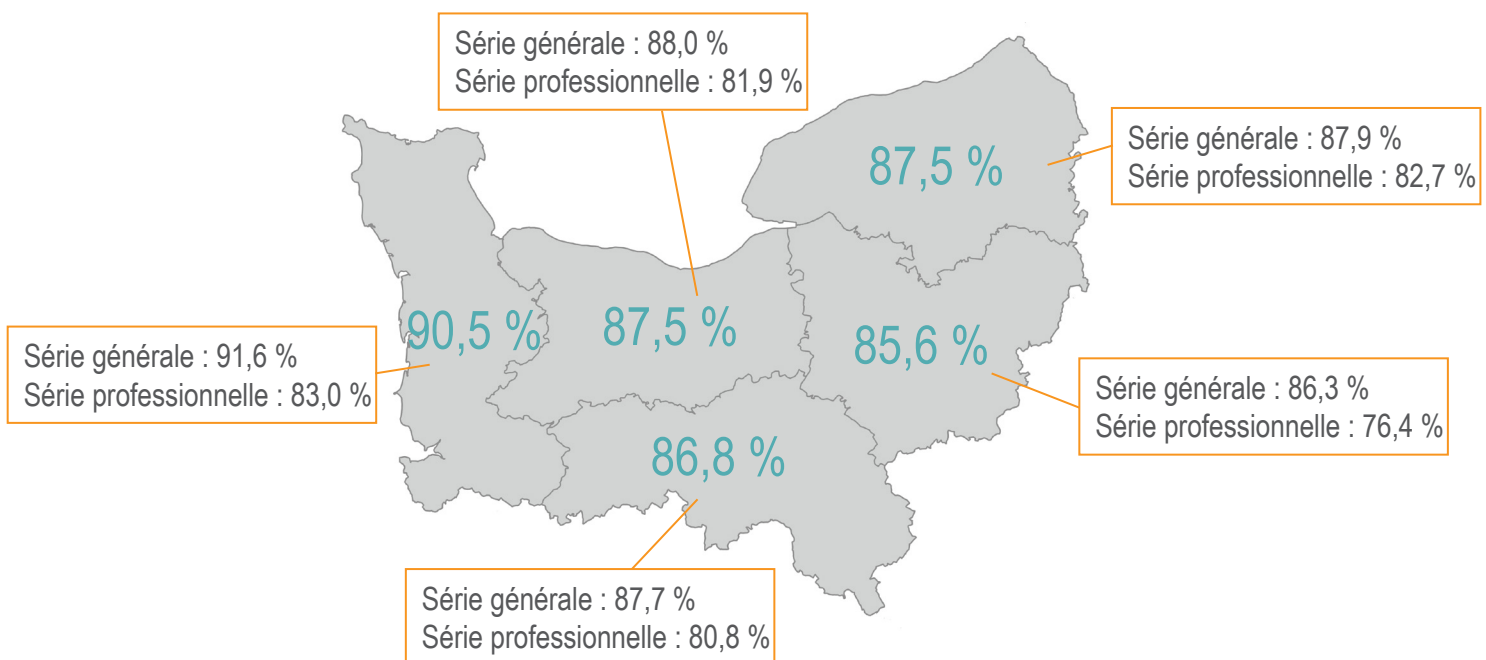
Série générale : 88,0 %
Série professionnelle : 81,9 %

87,5 %

Série générale : 87,9 %
Série professionnelle : 82,7 %

90,5 %

87,5 %

85,6 %

Série générale : 91,6 %
Série professionnelle : 83,0 %

Série générale : 86,3 %
Série professionnelle : 76,4 %

86,8 %

Série générale : 87,7 %
Série professionnelle : 80,8 %